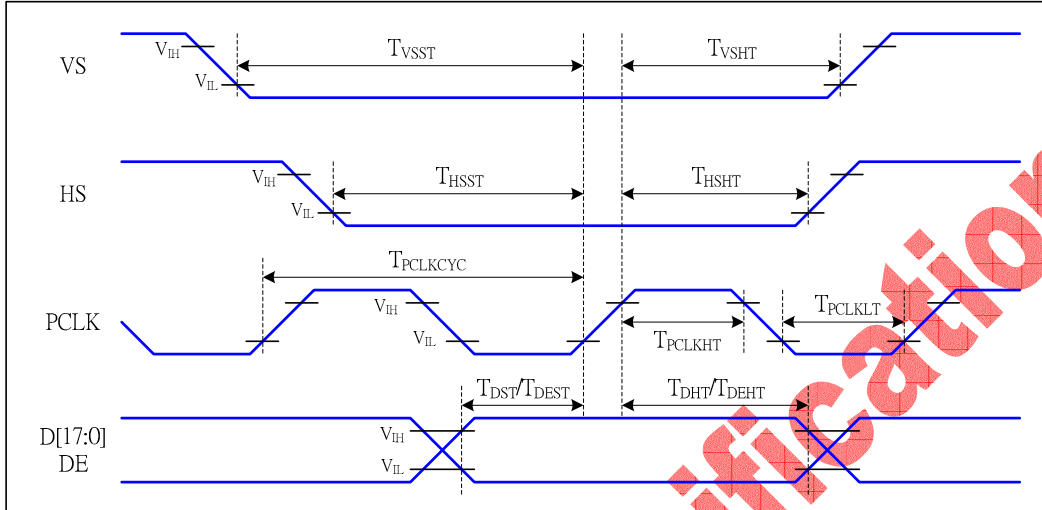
VS
$V_{IH}$
$V_{IL}$
$T_{VSST}$
$T_{VSHT}$

HS
$V_{IH}$
$V_{IL}$
$T_{HSST}$
$T_{HSHT}$

PCLK
$T_{PCLKCYC}$
$V_{IH}$
$V_{IL}$
$T_{PCLKHT}$
$T_{PCLKLT}$

D[17:0]
DE
$V_{IH}$
$V_{IL}$
$T_{DST}/T_{DEST}$
$T_{DHT}/T_{DEHT}$

ification